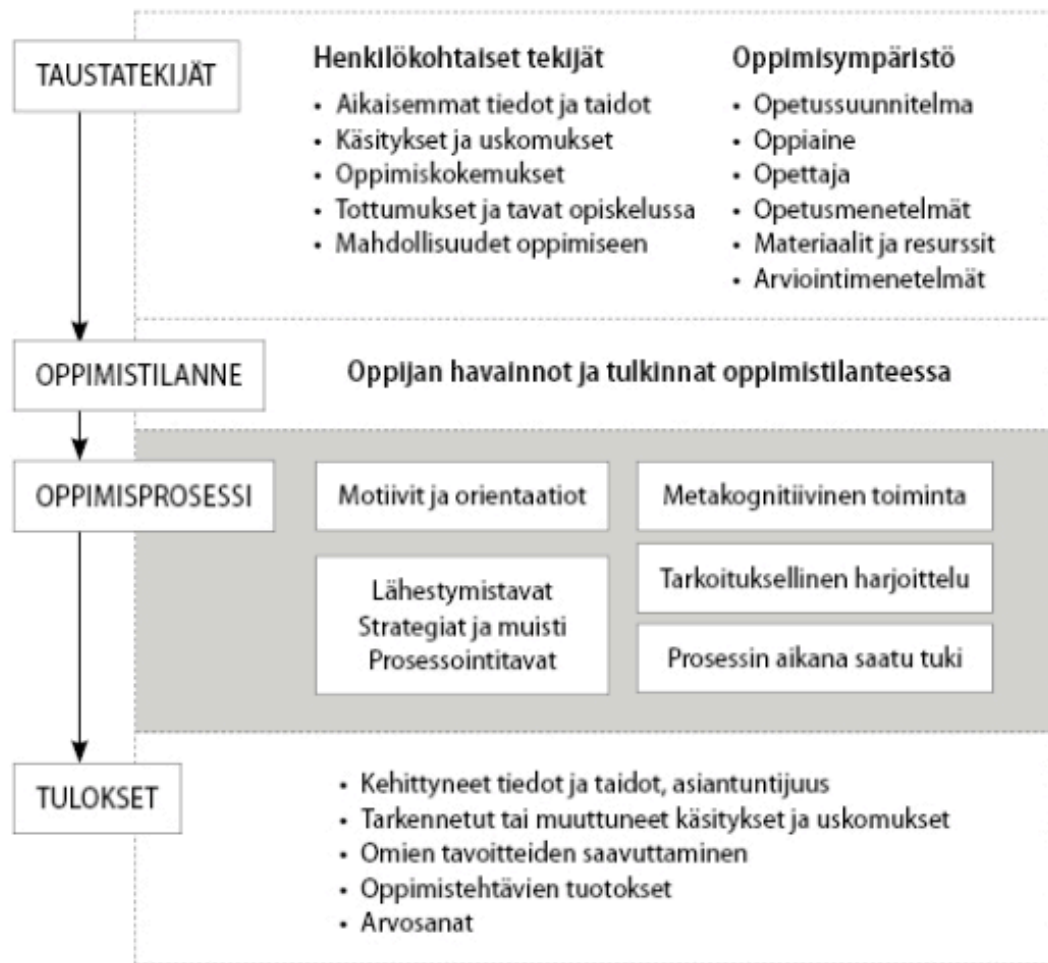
TAUSTATEKIJÄT

Henkilökohtaiset tekijät
• Aikaisemmat tiedot ja taidot
• Käsitykset ja uskomukset
• Oppimiskokemukset
• Tottumukset ja tavat opiskelussa
• Mahdollisuudet oppimiseen

Oppimisympäristö
• Opetussuunnitelma
• Oppiaine
• Opettaja
• Opetusmenetelmät
• Materiaalit ja resurssit
• Arviointimenetelmät

OPPIMISTILANNE

Oppijan havainnot ja tulkinnat oppimistilanteessa

OPPIMISPROSESSI

Motiivit ja orientaatiot

Metakognitiivinen toiminta

Lähestymistavat
Strategiat ja muisti
Prosessointitavat

Tarkoituksellinen harjoittelu

Prosessin aikana saatu tuki

TULOKSET

• Kehittyneet tiedot ja taidot, asiantuntijuus
• Tarkennetut tai muuttuneet käsitykset ja uskomukset
• Omien tavoitteiden saavuttaminen
• Oppimistehtävien tuotokset
• Arvosanat